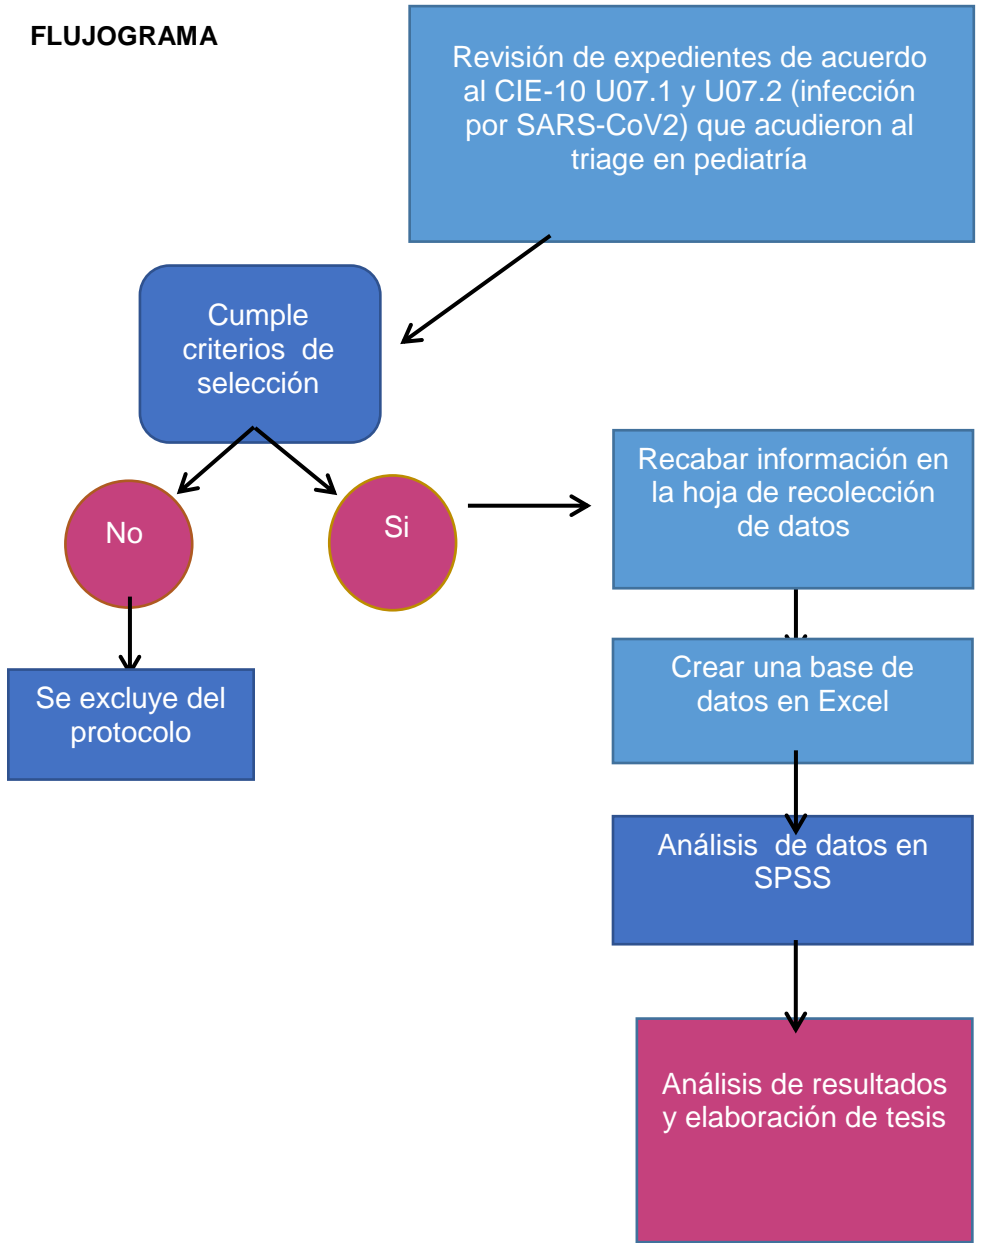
FLUJOGRAMA

Revisión de expedientes de acuerdo al CIE-10 U07.1 y U07.2 (infección por SARS-CoV2) que acudieron al triage en pediatría

Cumple criterios de selección

No

Si

Se excluye del protocolo

Recabar información en la hoja de recolección de datos

Crear una base de datos en Excel

Análisis de datos en SPSS

Análisis de resultados y elaboración de tesis